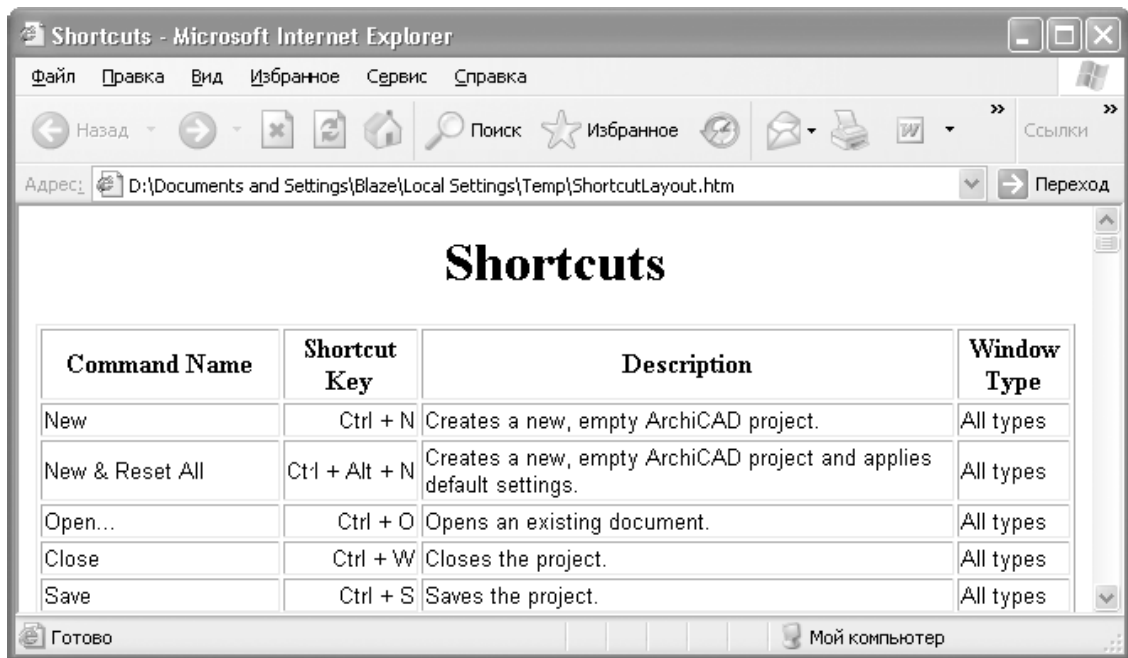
Shortcuts - Microsoft Internet Explorer

Файл Правка Вид Избранное Сервис Справка

Назад Поиск Избранное Ссылки

Адрес: D:\Documents and Settings\Blaze\Local Settings\Temp\ShortcutLayout.htm Переход

Shortcuts

| Command Name | Shortcut Key | Description | Window Type |
|---|---|---|---|
| New | Ctrl + N | Creates a new, empty ArchiCAD project. | All types |
| New & Reset All | Ctrl + Alt + N | Creates a new, empty ArchiCAD project and applies default settings. | All types |
| Open... | Ctrl + O | Opens an existing document. | All types |
| Close | Ctrl + W | Closes the project. | All types |
| Save | Ctrl + S | Saves the project. | All types |

Готово Мой компьютер